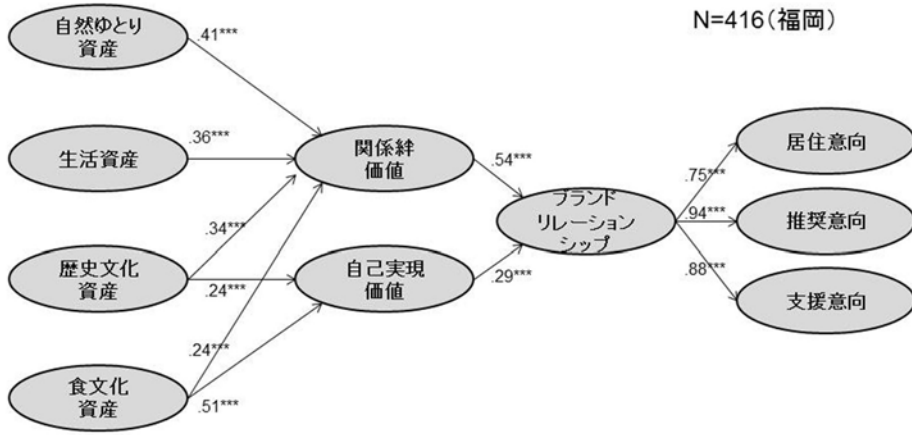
N=416(福岡)

自然ゆとり資産

.41***

生活資産

.36***

歴史文化資産

.34***

.24***

食文化資産

.24***

.51***

関係絆価値

自己実現価値

.54***

.29***

ブランドリレーションシップ

.75***

.94***

.88***

居住意向

推奨意向

支援意向